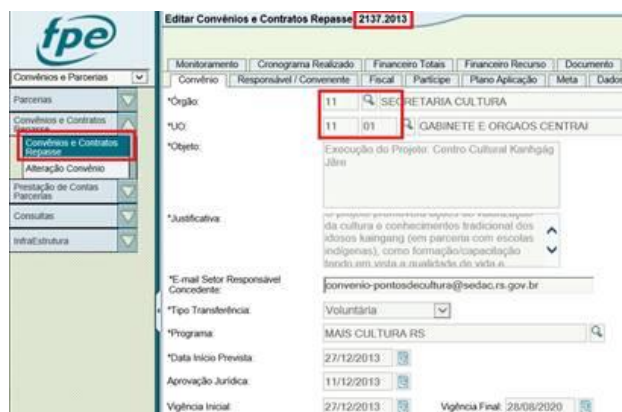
fpe

Convênios e Parcerias

Parcerias

Convênios e Contratos Repasse

Convênios e Contratos Repasse

Alteração Convênio

Prestação de Contas Parcerias

Consultas

InfraEstrutura

Editar Convênios e Contratos Repasse 2137.2013

Monitoramento | Cronograma Realizado | Financeiro Totais | Financeiro Recurso | Documento

Convênio | Responsável / Convenente | Fiscal | Partícipe | Plano Aplicação | Meta | Dados

*Órgão: 11 SECRETARIA CULTURA

*UO: 11 01 GABINETE E ORGAOS CENTRAI

*Objeto: Execução do Projeto: Centro Cultural Kanhgág Jãre

*Justificativa: o projeto promoverá ações de valorização da cultura e conhecimentos tradicional dos idosos kaingang (em parceria com escolas indígenas), como formação/capacitação tendo em vista a qualidade de vida e

*E-mail Setor Responsável Concedente: convenio-pontosdecultura@sedac.rs.gov.br

*Tipo Transferência: Voluntária

*Programa: MAIS CULTURA RS

*Data Início Prevista: 27/12/2013

Aprovação Jurídica: 11/12/2013

Vigência Inicial: 27/12/2013 Vigência Final: 28/08/2020